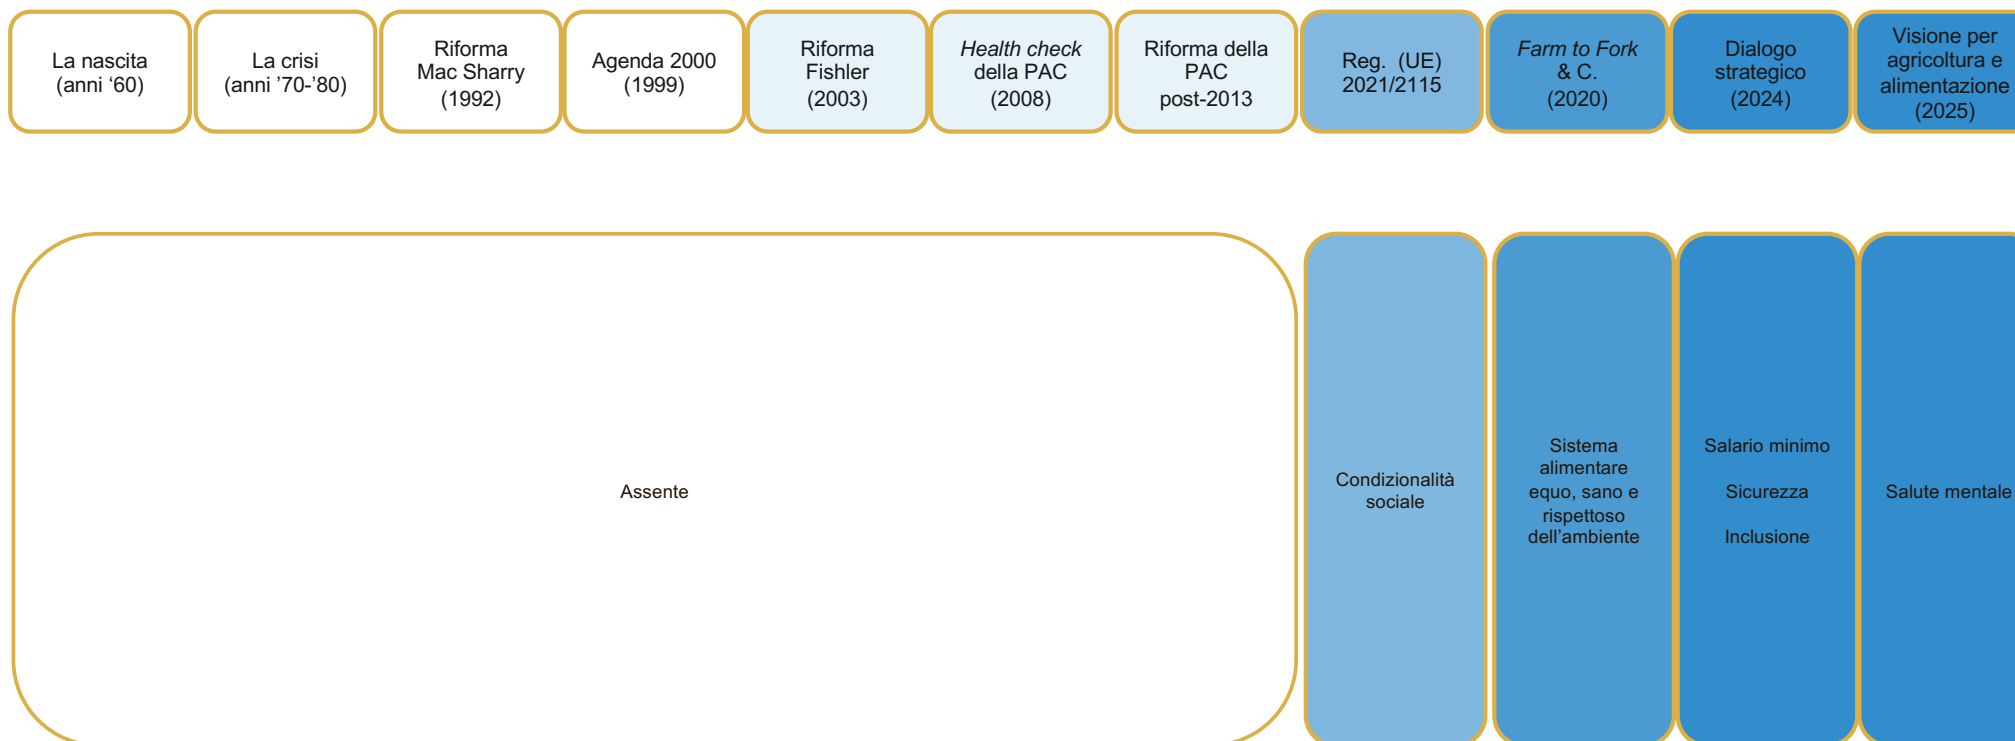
La nascita (anni ‘60)

La crisi (anni ’70-’80)

Riforma Mac Sharry (1992)

Agenda 2000 (1999)

Riforma Fishler (2003)

*Health check* della PAC (2008)

Riforma della PAC post-2013

Reg. (UE) 2021/2115

*Farm to Fork* & C. (2020)

Dialogo strategico (2024)

Visione per agricoltura e alimentazione (2025)

Assente

Condizionalità sociale

Sistema alimentare equo, sano e rispettoso dell’ambiente

Salario minimo

Sicurezza

Inclusione

Salute mentale